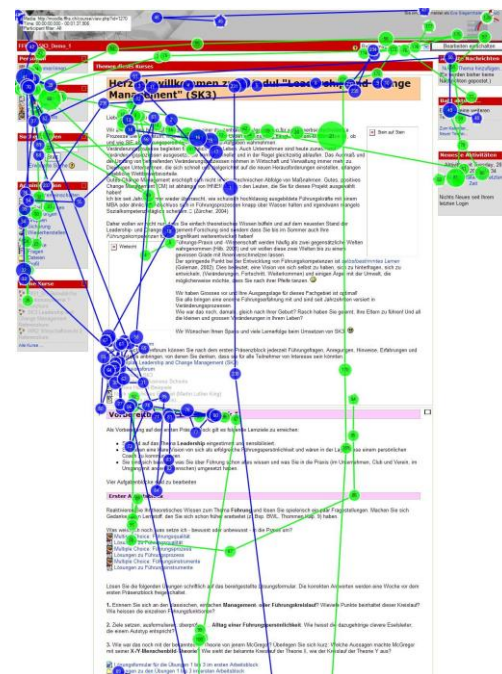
Media: http://moodle.fhs.ch/course/view.php?id=1270
Time: 00:00:00.000 – 00:07:37.906
Participant: Blan... All

Bearbeiten einschalten

Herzlich willkommen zum Modul "Leadership und Change Management" (SK3)

Personen

Suche in Foren

Administration

Meine Kurse

Neue Nachrichten

Neueste Aktivitäten

Nichts Neues seit Ihrem letzten Login

Wir begrüssen Sie ganz herzlich zu diesem Modul.

Stern auf Stern

Webcam

Vorbereitung

Als Vorbereitung auf den ersten Präsenztag bitten wir Sie folgende Punkte zu erreichen:

Viel Aufgabenblöcke sind zu bearbeiten:

Erster Auftrag

Multiple choice: Führungsqualität
Lösungen zu Führungsqualität
Multiple Choice: Führungsprozess
Lösungen zu Führungsprozess
Multiple Choice: Führungsinstrumente
Lösungen zu Führungsinstrumente

Lösungsformular für die Übungen 1 bis 3 im ersten Arbeitsblock
Lösungsformular für die Übungen 1 bis 3 im ersten Arbeitsblock